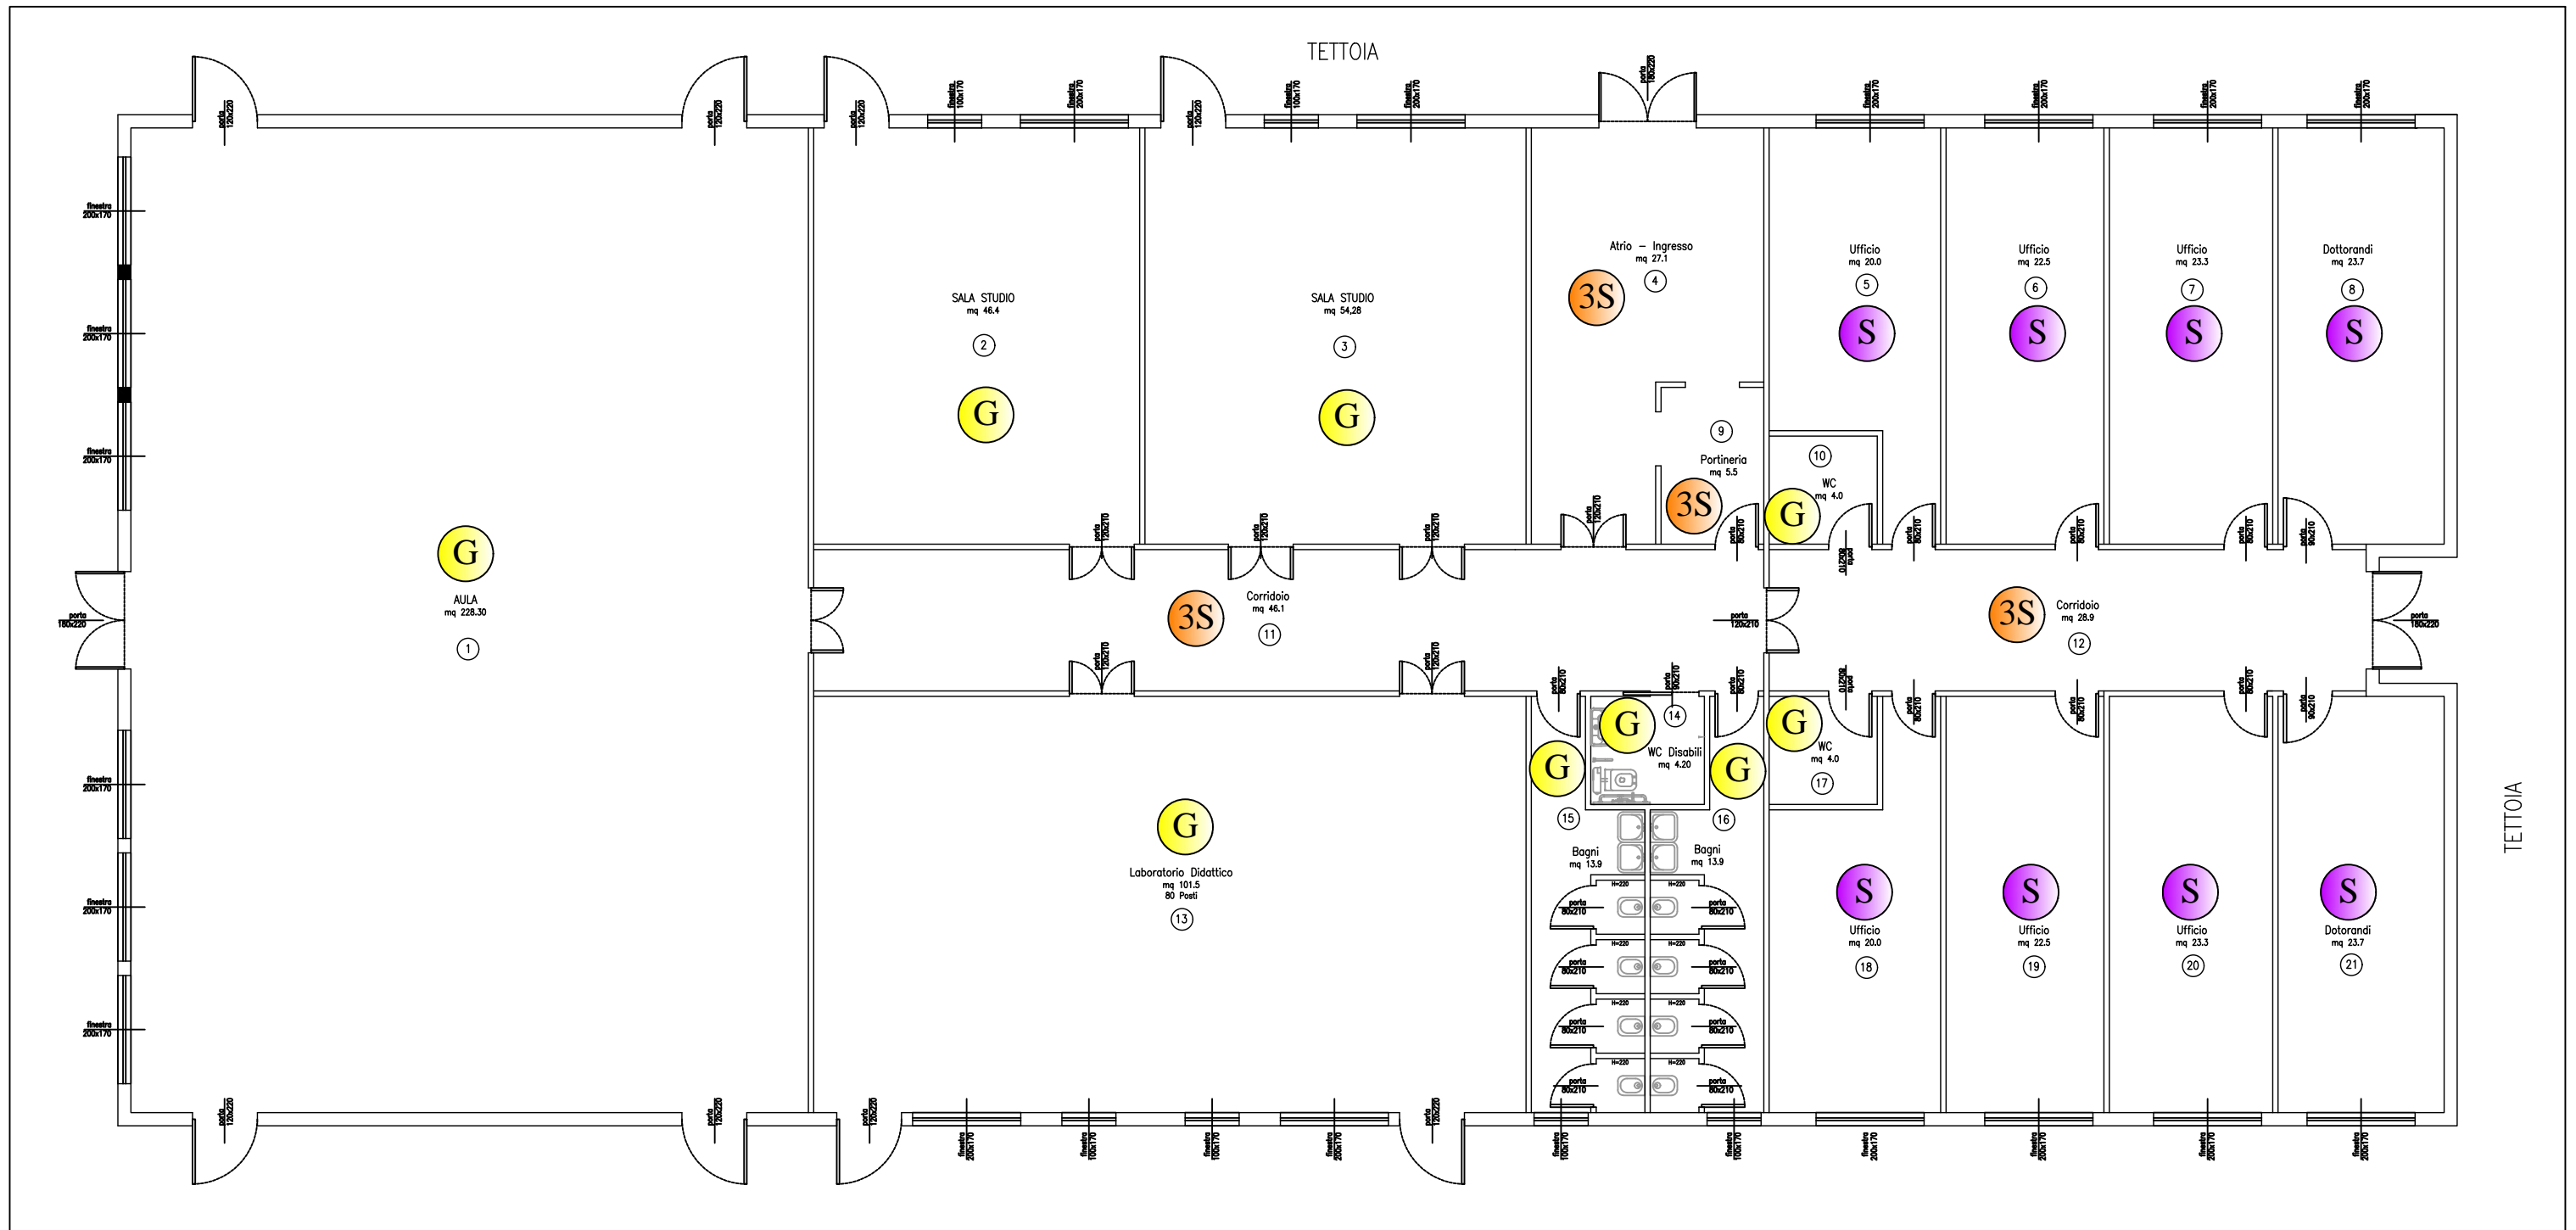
TETTOIA

porta 120x220 porta 120x220 porta 120x220 finestra 100x170 finestra 200x170 porta 120x220 finestra 100x170 finestra 200x170 porta 180x220 finestra 200x170 finestra 200x170 finestra 200x170 finestra 200x170

finestra 200x170
finestra 200x170
finestra 200x170

SALA STUDIO
mq 46.4
2
G

SALA STUDIO
mq 54,28
3
G

Atrio – Ingresso
mq 27.1
4
3S

Ufficio
mq 20.0
5
S

Ufficio
mq 22.5
6
S

Ufficio
mq 23.3
7
S

Dottorandi
mq 23.7
8
S

9
Portineria
mq 5.5
3S

10
WC
mq 4.0
G

G
AULA
mq 228.30
1

porta 180x220

porta 120x210 porta 120x210 porta 120x210 porta 120x210 porta 80x210 porta 80x210 porta 80x210 porta 80x210 porta 80x210 porta 90x210

3S
Corridoio
mq 46.1
11

porta 120x210

3S
Corridoio
mq 28.9
12

porta 180x220

porta 120x210 porta 120x210 porta 80x210 porta 90x210 porta 80x210 porta 80x210 porta 80x210 porta 80x210 porta 80x210 porta 90x210

finestra 200x170
finestra 200x170
finestra 200x170

G
14
WC Disabili
mq 4.20

G
WC
mq 4.0
17

G
15
G
16

G
Laboratorio Didattico
mq 101.5
80 Posti
13

Bagni
mq 13.9

Bagni
mq 13.9

H=220 H=220 H=220 H=220 H=220 H=220 H=220 H=220

porta 80x210 porta 80x210 porta 80x210 porta 80x210 porta 80x210 porta 80x210 porta 80x210 porta 80x210

S
Ufficio
mq 20.0
18

S
Ufficio
mq 22.5
19

S
Ufficio
mq 23.3
20

S
Dotorandi
mq 23.7
21

TETTOIA

porta 120x220 porta 120x220 porta 120x220 finestra 200x170 finestra 100x170 finestra 100x170 finestra 200x170 porta 120x220 finestra 100x170 finestra 100x170 finestra 200x170 finestra 200x170 finestra 200x170 finestra 200x170